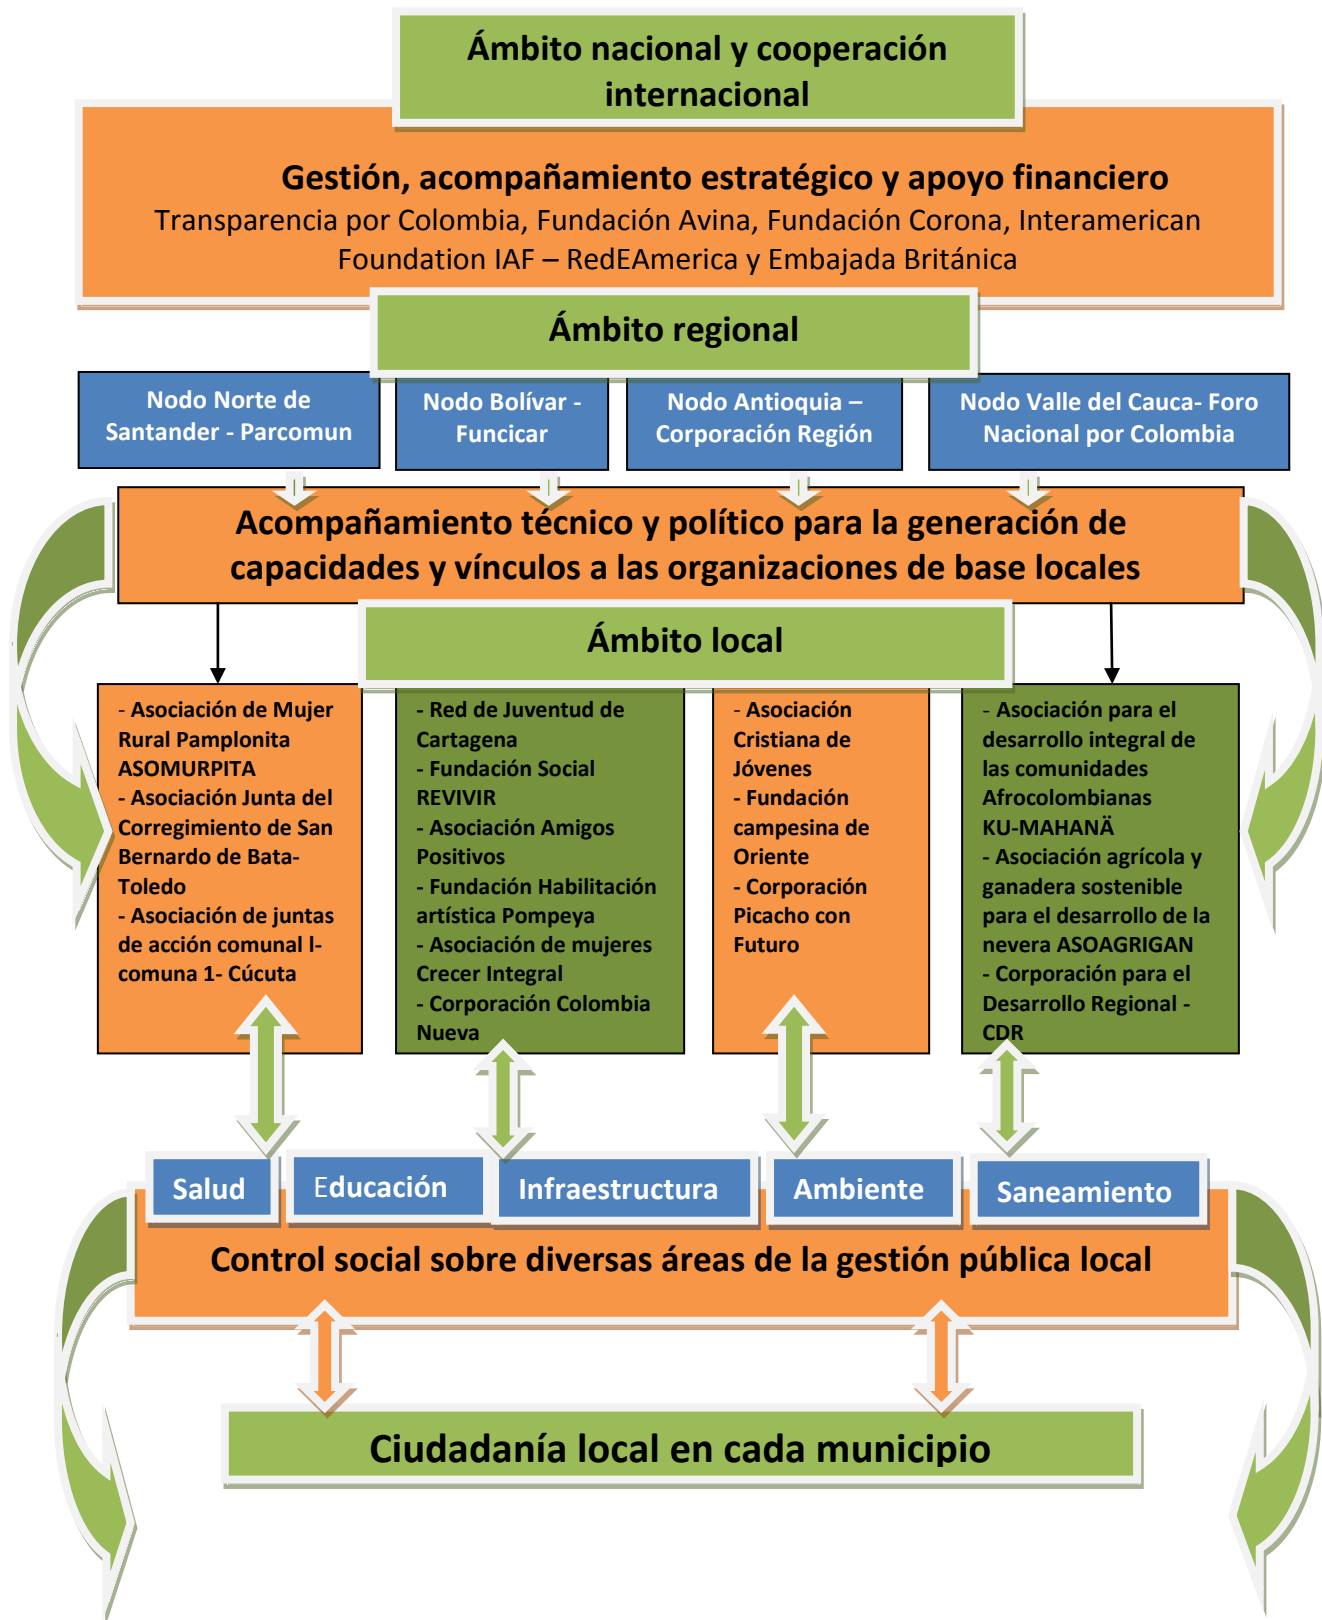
Ámbito nacional y cooperación internacional

Gestión, acompañamiento estratégico y apoyo financiero
Transparencia por Colombia, Fundación Avina, Fundación Corona, Interamerican Foundation IAF – RedEAmerica y Embajada Británica

Ámbito regional

Nodo Norte de Santander - Parcomun

Nodo Bolívar - Funcicar

Nodo Antioquia – Corporación Región

Nodo Valle del Cauca- Foro Nacional por Colombia

Acompañamiento técnico y político para la generación de capacidades y vínculos a las organizaciones de base locales

Ámbito local

- Asociación de Mujer Rural Pamplonita ASOMURPITA
- Asociación Junta del Corregimiento de San Bernardo de Bata- Toledo
- Asociación de juntas de acción comunal I- comuna 1- Cúcuta

- Red de Juventud de Cartagena
- Fundación Social REVIVIR
- Asociación Amigos Positivos
- Fundación Habilitación artística Pompeya
- Asociación de mujeres Crecer Integral
- Corporación Colombia Nueva

- Asociación Cristiana de Jóvenes
- Fundación campesina de Oriente
- Corporación Picacho con Futuro

- Asociación para el desarrollo integral de las comunidades Afrocolombianas KU-MAHANÄ
- Asociación agrícola y ganadera sostenible para el desarrollo de la nevera ASOAGRIGAN
- Corporación para el Desarrollo Regional - CDR

Salud

Educación

Infraestructura

Ambiente

Saneamiento

Control social sobre diversas áreas de la gestión pública local

Ciudadanía local en cada municipio